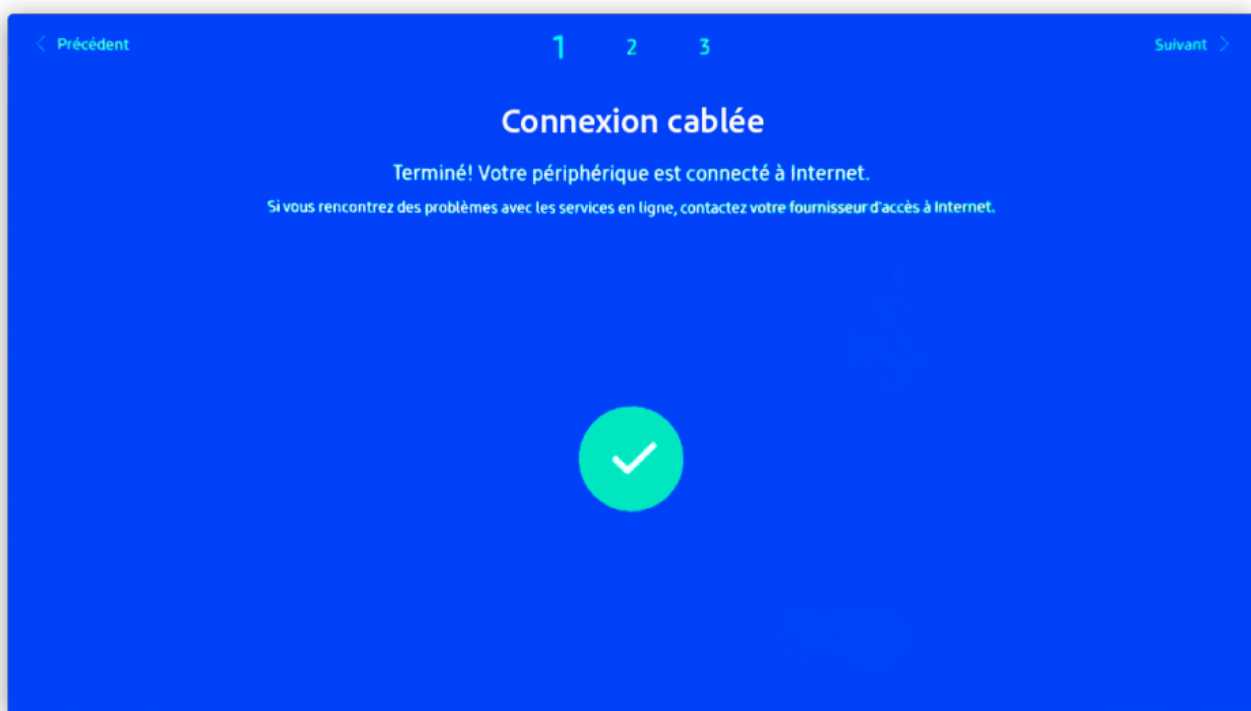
< Précédent 1 2 3 Suivant >

Connexion cablée

Terminé! Votre périphérique est connecté à Internet.

Si vous rencontrez des problèmes avec les services en ligne, contactez votre fournisseur d'accès à Internet.